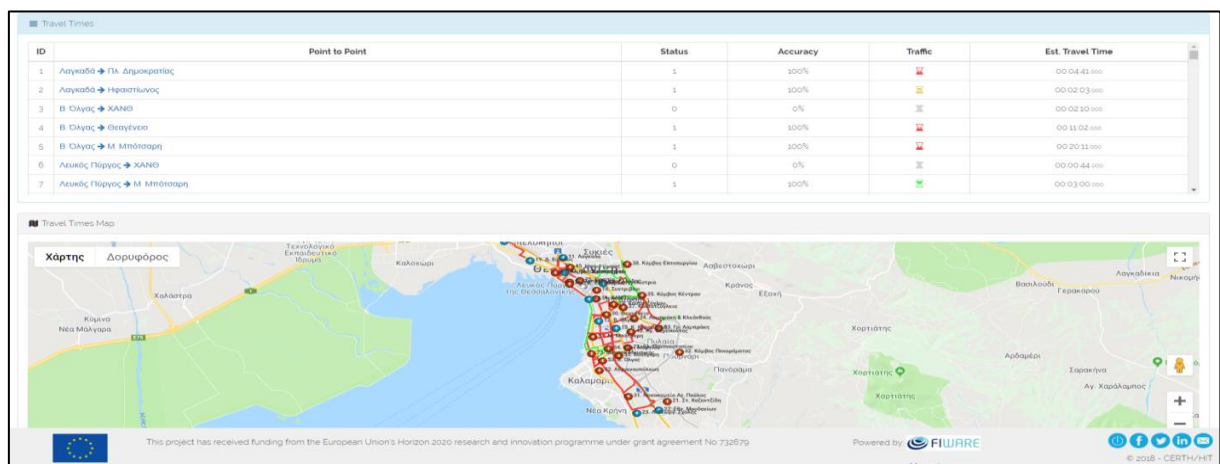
Travel Times

| ID | Point to Point | Status | Accuracy | Traffic | Est. Travel Time |
|---|---|---|---|---|---|
| 1 | Λαγκαδά → Πλ. Δημοκρατίας | 1 | 100% | | 00:04:41.000 |
| 2 | Λαγκαδά → Ηφαιστίωνος | 1 | 100% | | 00:02:03.000 |
| 3 | Β Όλγας → ΧΑΝΘ | 0 | 0% | | 00:02:10.000 |
| 4 | Β Όλγας → Θεαγένειο | 1 | 100% | | 00:11:02.000 |
| 5 | Β Όλγας → Μ. Μπότσαρη | 1 | 100% | | 00:20:11.000 |
| 6 | Λευκός Πύργος → ΧΑΝΘ | 0 | 0% | | 00:00:44.000 |
| 7 | Λευκός Πύργος → Μ. Μπότσαρη | 1 | 100% | | 00:03:00.000 |

Travel Times Map

Χάρτης Δορυφόρος

Τεχνολογικό Εκπαιδευτικό Ίδρυμα
Καλοχώρι
Συκιές
Χαλάστρα
Κύμινα
Νέα Μάλγαρα
Λευκός Πύργος της Θεσσαλονίκης
Ασβεστοχώρι
Κράνος
Εξοχή
Χορτιάτης
Βασιλούδι
Γερακαρού
Λαγκαδίκια
Νικομήδ
Αρδαμέρι
Σαρακήνα
Αγ. Χαράλαμπος
Πανόραμα
Καλαμαριά
Νέα Κρήνη
Χορτιάτης

This project has received funding from the European Union's Horizon 2020 research and innovation programme under grant agreement No 732679

Powered by FIWARE

© 2018 - CERTH/HIT